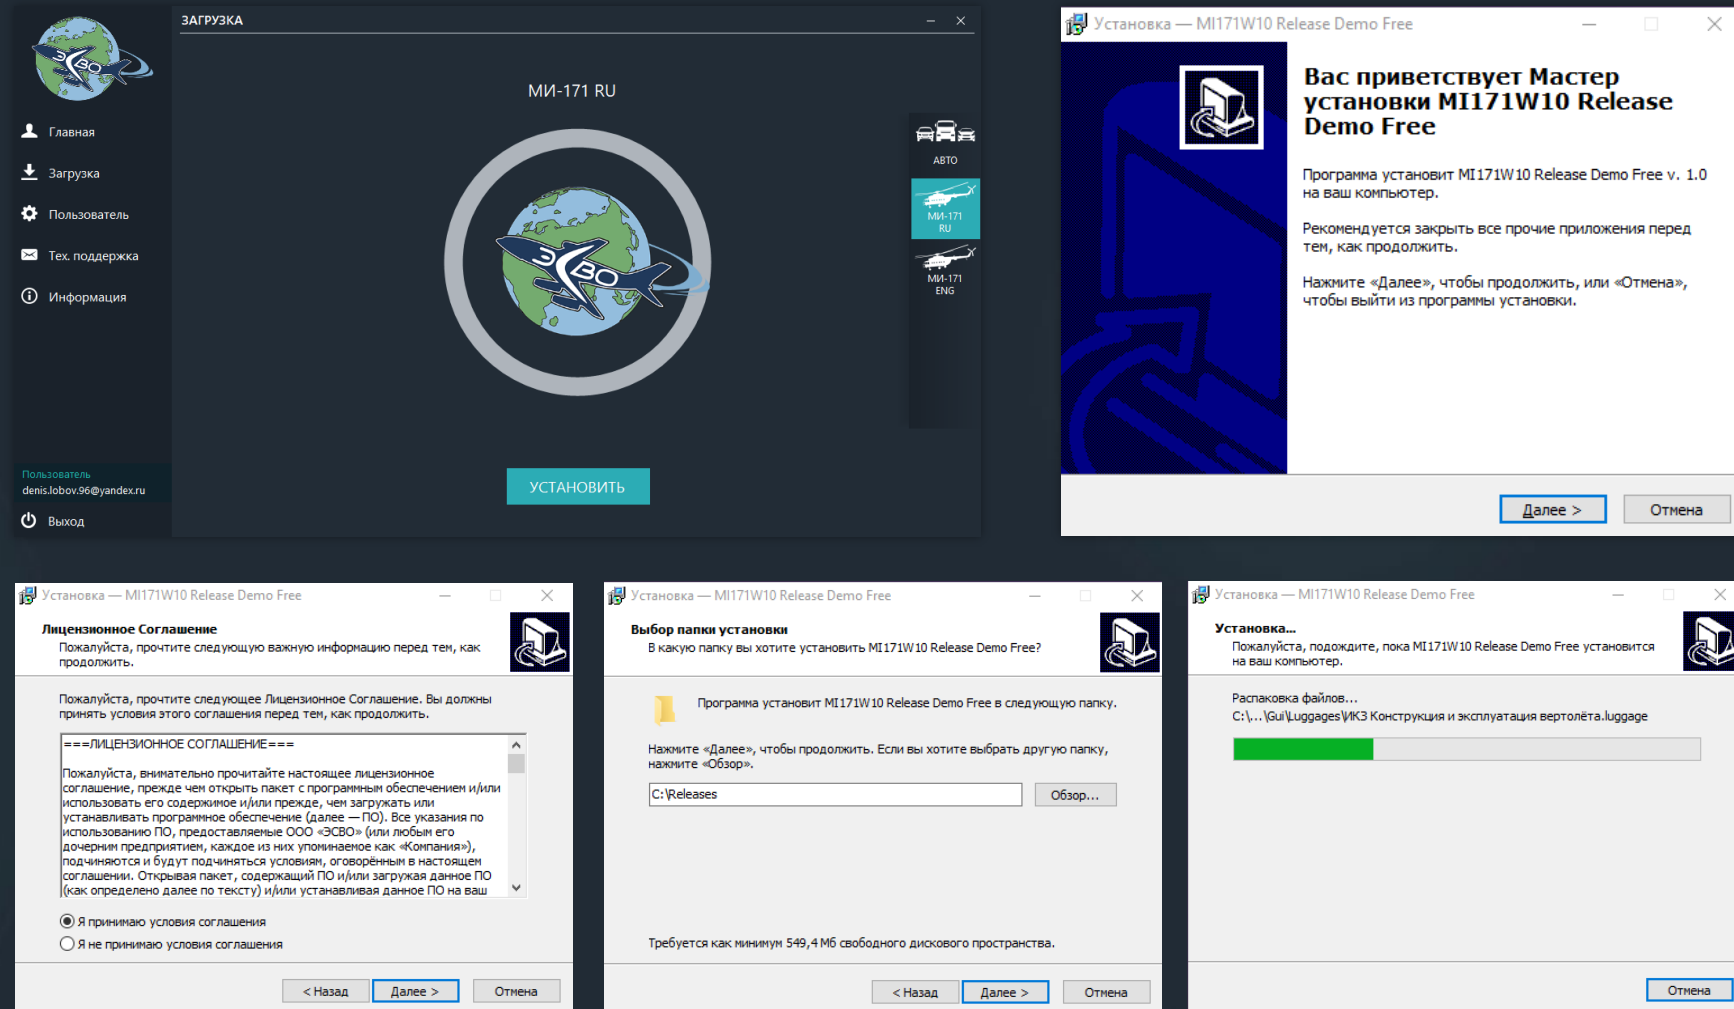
ЭВО

Главная
Загрузка
Пользователь
Тех. поддержка
Информация

Пользователь
denis.lobov.96@yandex.ru
Выход

ЗАГРУЗКА

МИ-171 RU

ЭВО

АВТО
МИ-171 RU
МИ-171 ENG

УСТАНОВИТЬ

Установка — MI171W10 Release Demo Free

Вас приветствует Мастер установки MI171W10 Release Demo Free

Программа установит MI171W10 Release Demo Free v. 1.0 на ваш компьютер.

Рекомендуется закрыть все прочие приложения перед тем, как продолжить.

Нажмите «Далее», чтобы продолжить, или «Отмена», чтобы выйти из программы установки.

Далее >
Отмена

Установка — MI171W10 Release Demo Free

Лицензионное Соглашение
Пожалуйста, прочтите следующую важную информацию перед тем, как продолжить.

Пожалуйста, прочтите следующее Лицензионное Соглашение. Вы должны принять условия этого соглашения перед тем, как продолжить.

===ЛИЦЕНЗИОННОЕ СОГЛАШЕНИЕ===

Пожалуйста, внимательно прочитайте настоящее лицензионное соглашение, прежде чем открыть пакет с программным обеспечением и/или использовать его содержимое и/или прежде, чем загружать или устанавливать программное обеспечение (далее — ПО). Все указания по использованию ПО, предоставляемые ООО «ЭСВО» (или любым его дочерним предприятием, каждое из них упоминаемое как «Компания»), подчиняются и будут подчиняться условиям, оговорённым в настоящем соглашении. Открывая пакет, содержащий ПО и/или загружая данное ПО (как определено далее по тексту) и/или устанавливая данное ПО на ваш

Я принимаю условия соглашения
Я не принимаю условия соглашения

< Назад
Далее >
Отмена

Установка — MI171W10 Release Demo Free

Выбор папки установки
В какую папку вы хотите установить MI171W10 Release Demo Free?

Программа установит MI171W10 Release Demo Free в следующую папку.

Нажмите «Далее», чтобы продолжить. Если вы хотите выбрать другую папку, нажмите «Обзор».

C:\Releases
Обзор...

Требуется как минимум 549,4 Мб свободного дискового пространства.

< Назад
Далее >
Отмена

Установка — MI171W10 Release Demo Free

Установка...
Пожалуйста, подождите, пока MI171W10 Release Demo Free установится на ваш компьютер.

Распаковка файлов...
C:\...\Gui\Luggages\ИКЗ Конструкция и эксплуатация вертолёта.luggage

Отмена